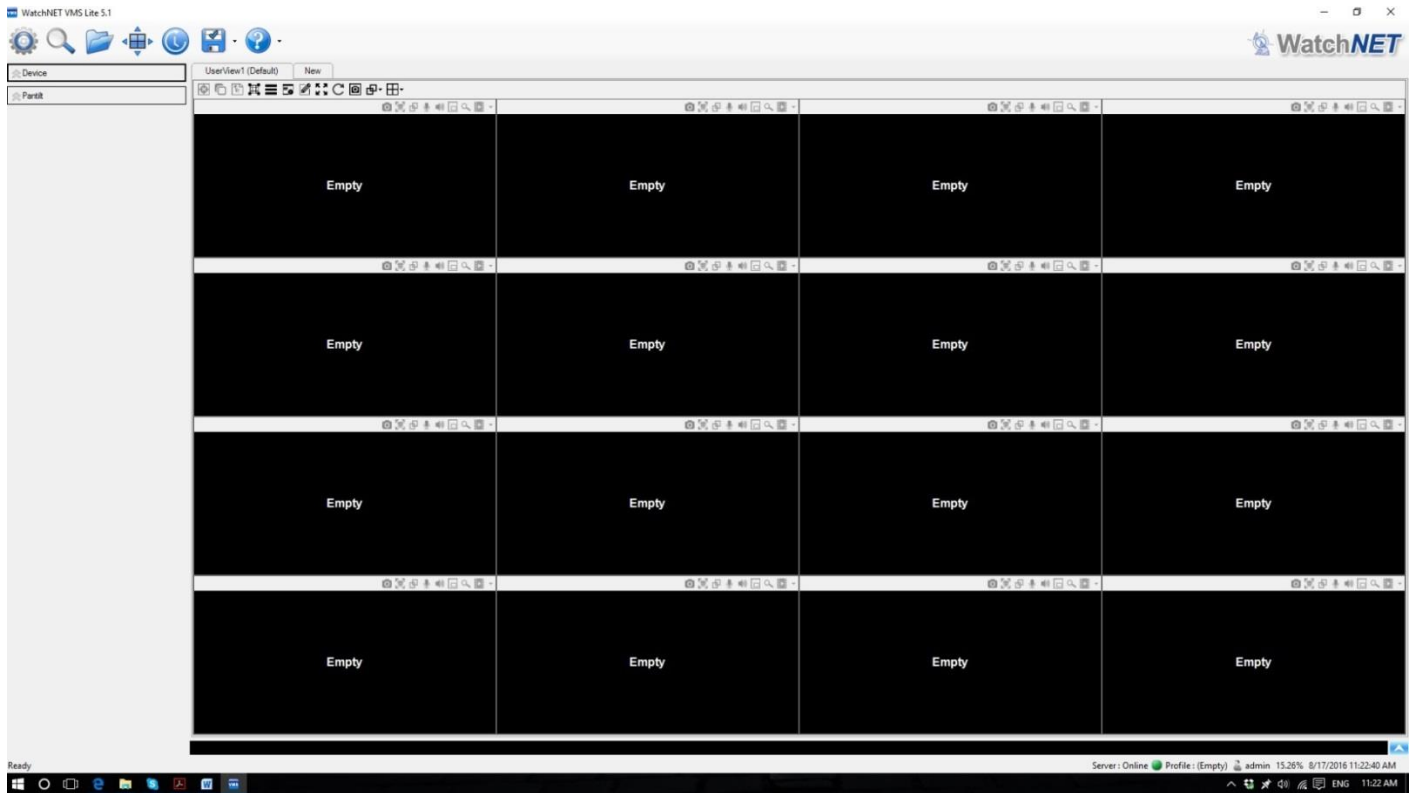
WatchNET VMS Lite 5.1

WatchNET

Device

Pantilt

UserView1 (Default)

New

Empty

Empty

Empty

Empty

Empty

Empty

Empty

Empty

Empty

Empty

Empty

Empty

Empty

Empty

Empty

Empty

Ready

Server : Online Profile : (Empty) admin 15.26% 8/17/2016 11:22:40 AM

ENG 11:22 AM